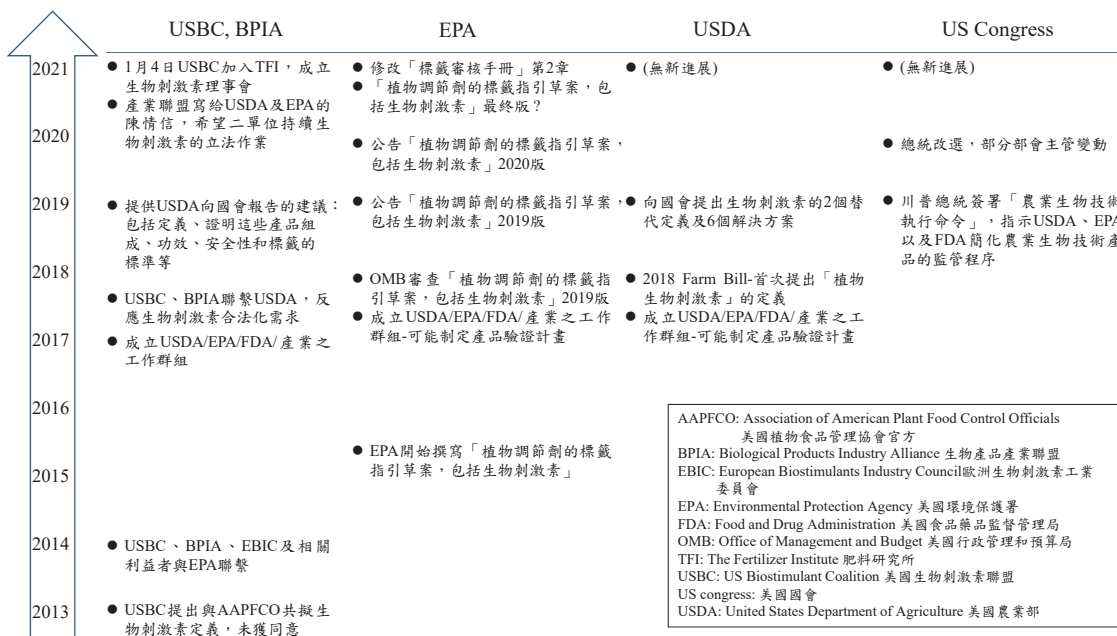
USBC, BPIA | EPA | USDA | US Congress

2021
● 1月4日USBC加入TFI，成立生物刺激素理事會
● 產業聯盟寫給USDA及EPA的陳情信，希望二單位持續生物刺激素的立法作業
● 修改「標籤審核手冊」第2章
● 「植物調節劑的標籤指引草案，包括生物刺激素」最終版？
● (無新進展)
● (無新進展)

2020
● 公告「植物調節劑的標籤指引草案，包括生物刺激素」2020版
● 總統改選，部分部會主管變動

2019
● 提供USDA向國會報告的建議：包括定義、證明這些產品組成、功效、安全性和標籤的標準等
● 公告「植物調節劑的標籤指引草案，包括生物刺激素」2019版
● 向國會提出生物刺激素的2個替代定義及6個解決方案
● 川普總統簽署「農業生物技術執行命令」，指示USDA、EPA以及FDA簡化農業生物技術產品的監管程序

2018
● OMB審查「植物調節劑的標籤指引草案，包括生物刺激素」2019版
● 成立USDA/EPA/FDA/產業之工作群組-可能制定產品驗證計畫
● 2018 Farm Bill-首次提出「植物生物刺激素」的定義
● 成立USDA/EPA/FDA/產業之工作群組-可能制定產品驗證計畫
● USBC、BPIA聯繫USDA，反應生物刺激素合法化需求

2017
● 成立USDA/EPA/FDA/產業之工作群組

2016

2015
● EPA開始撰寫「植物調節劑的標籤指引草案，包括生物刺激素」

2014
● USBC、BPIA、EBIC及相關利益者與EPA聯繫

2013
● USBC提出與AAPFCO共擬生物刺激素定義，未獲同意

AAPFCO: Association of American Plant Food Control Officials 美國植物食品管理協會官方
BPIA: Biological Products Industry Alliance 生物產品產業聯盟
EBIC: European Biostimulants Industry Council歐洲生物刺激素工業委員會
EPA: Environmental Protection Agency 美國環境保護署
FDA: Food and Drug Administration 美國食品藥品監督管理局
OMB: Office of Management and Budget 美國行政管理和預算局
TFI: The Fertilizer Institute 肥料研究所
USBC: US Biostimulant Coalition 美國生物刺激素聯盟
US congress: 美國國會
USDA: United States Department of Agriculture 美國農業部